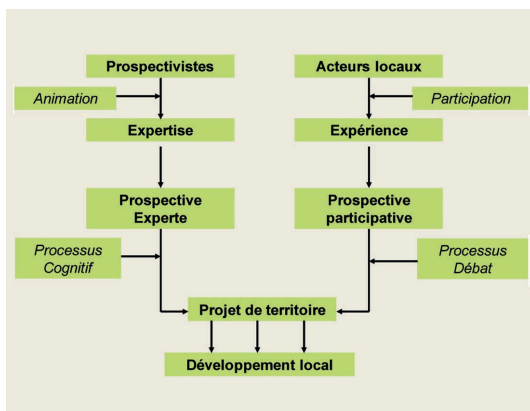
Prospectivistes

Animation

Expertise

Prospective Experte

Processus Cognitif

Acteurs locaux

Participation

Expérience

Prospective participative

Processus Débat

Projet de territoire

Développement local